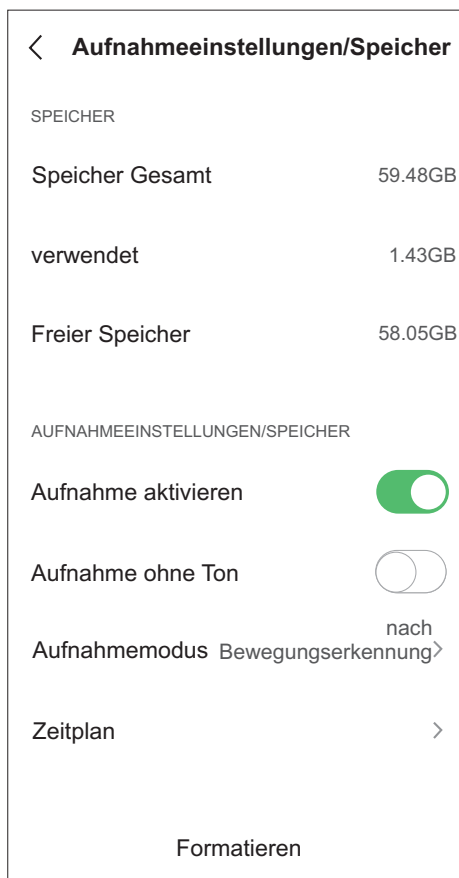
Aufnahmeeinstellungen/Speicher

SPEICHER

Speicher Gesamt 59.48GB

verwendet 1.43GB

Freier Speicher 58.05GB

AUFNAHMEEINSTELLUNGEN/SPEICHER

Aufnahme aktivieren

Aufnahme ohne Ton

Aufnahmemodus nach Bewegungserkennung

Zeitplan

Formatieren